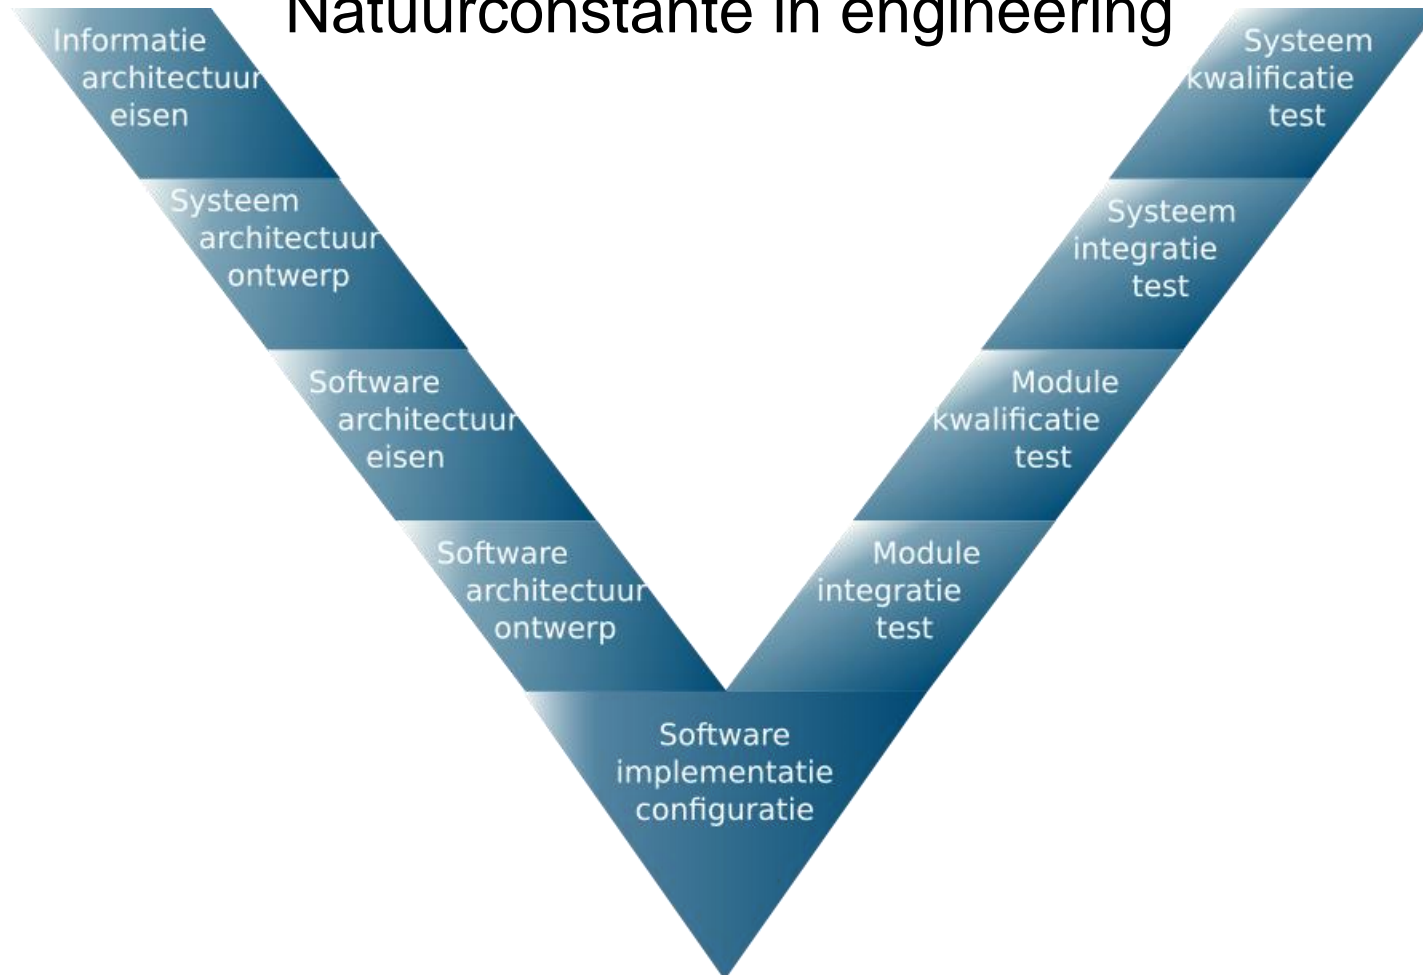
Natuurconstante in engineering

Informatie architectuur eisen

Systeem architectuur ontwerp

Software architectuur eisen

Software architectuur ontwerp

Software implementatie configuratie

Module integratie test

Module kwalificatie test

Systeem integratie test

Systeem kwalificatie test